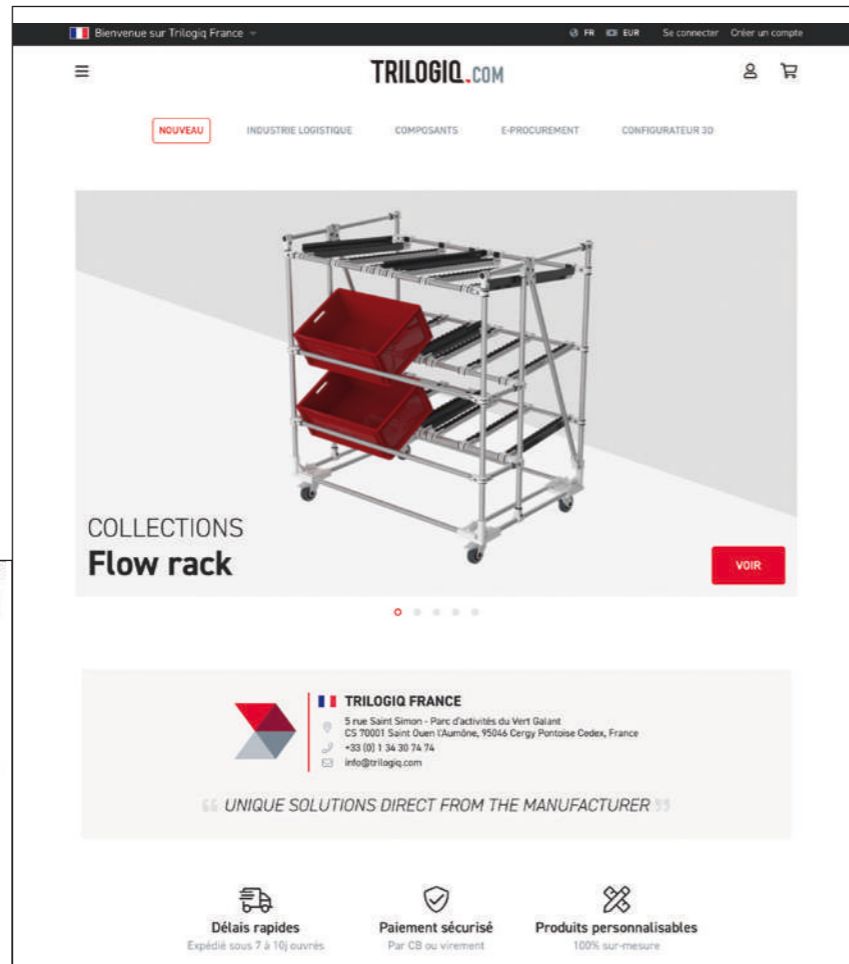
Bienvenue sur Trilogiq France

FR EUR Se connecter Créer un compte

TRILOGIQ.COM

NOUVEAU INDUSTRIE LOGISTIQUE COMPOSANTS E-PROCUREMENT CONFIGURATEUR 3D

COLLECTIONS
Flow rack

VOIR

TRILOGIQ FRANCE
5 rue Saint Simon - Parc d'activités du Vert Galant
CS 70001 Saint Ouen l'Aumône, 95046 Cergy Pontoise Cedex, France
+33 (0) 1 34 30 74 74
info@trilogiq.com

" UNIQUE SOLUTIONS DIRECT FROM THE MANUFACTURER "

Délais rapides
Expédié sous 7 à 10j ouvrés

Paiement sécurisé
Par CB ou virement

Produits personnalisables
100% sur-mesure